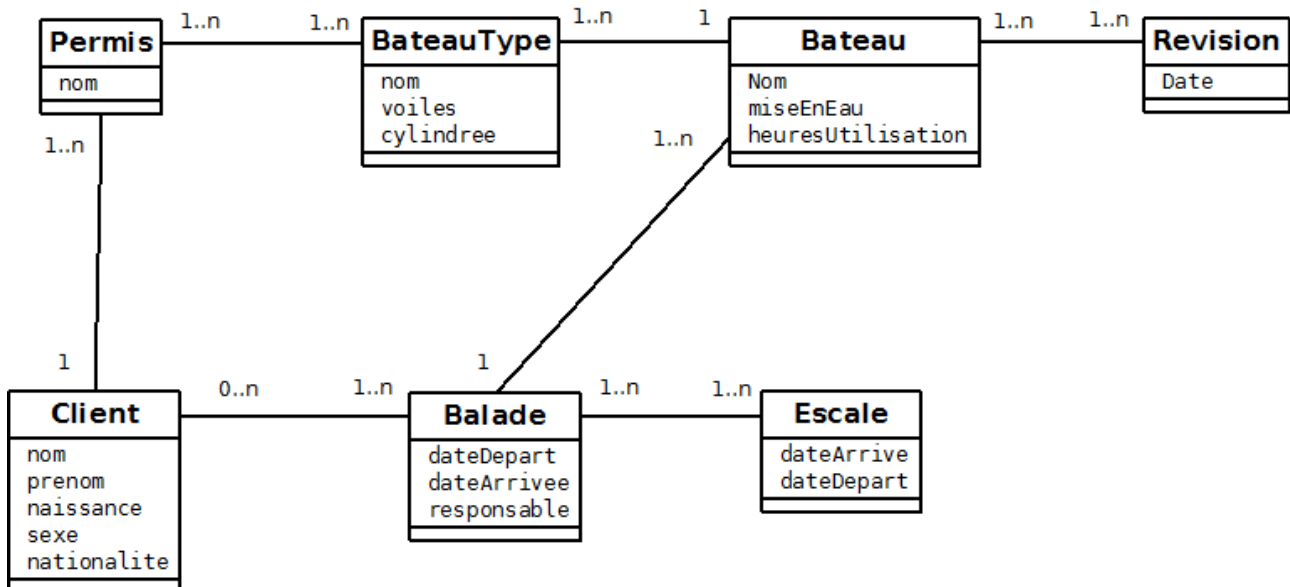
Permis
nom

1..n

1..n

BateauType
nom
voiles
cylindree

1..n

1

Bateau
Nom
miseEnEau
heuresUtilisation

1..n

1..n

Revision
Date

1..n

1..n

1

1

Client
nom
prenom
naissance
sexe
nationalite

0..n

1..n

Balade
dateDepart
dateArrivee
responsable

1..n

1..n

Escale
dateArrive
dateDepart